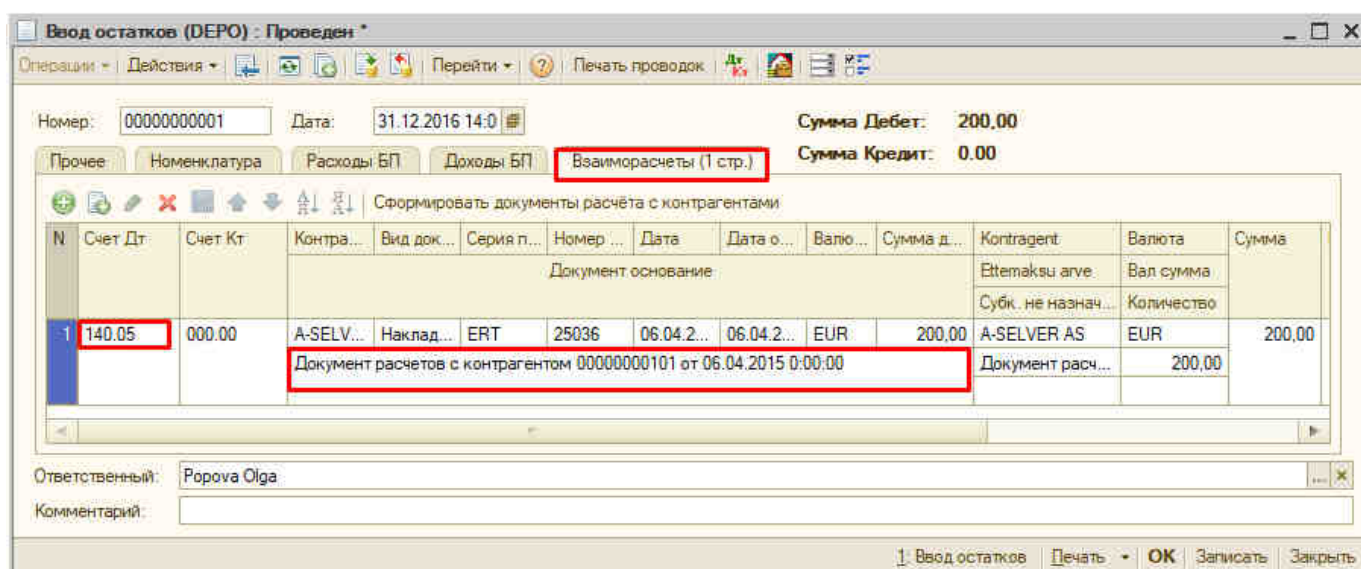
Ввод остатков (DEPO) : Проведен *

Операции ▾ | Действия ▾ | Перейти ▾ | Печать проводок

Номер: 00000000001 Дата: 31.12.2016 14:0

Сумма Дебет: 200,00
Сумма Кредит: 0.00

Прочее | Номенклатура | Расходы БП | Доходы БП | Взаиморасчеты (1 стр.)

Сформировать документы расчёта с контрагентами

| N | Счет Дт | Счет Кт | Контра... | Вид док... | Серия п... | Номер ... | Дата | Дата о... | Валю... | Сумма д... | Kontragent | Валюта | Сумма |
|---|---|---|---|---|---|---|---|---|---|---|---|---|---|
| | | | Документ основание | | | | | | | | Ettemaksu arve | Вал сумма | |
| | | | | | | | | | | | Субк. не назнач... | Количество | |
| 1 | 140.05 | 000.00 | A-SELV... | Наклад... | ERT | 25036 | 06.04.2... | 06.04.2... | EUR | 200,00 | A-SELVER AS | EUR | 200,00 |
| | | | Документ расчетов с контрагентом 00000000101 от 06.04.2015 0:00:00 | | | | | | | | Документ расч... | 200,00 | |

Ответственный: Popova Olga
Комментарий:

1: Ввод остатков | Печать ▾ | OK | Записать | Закрыть